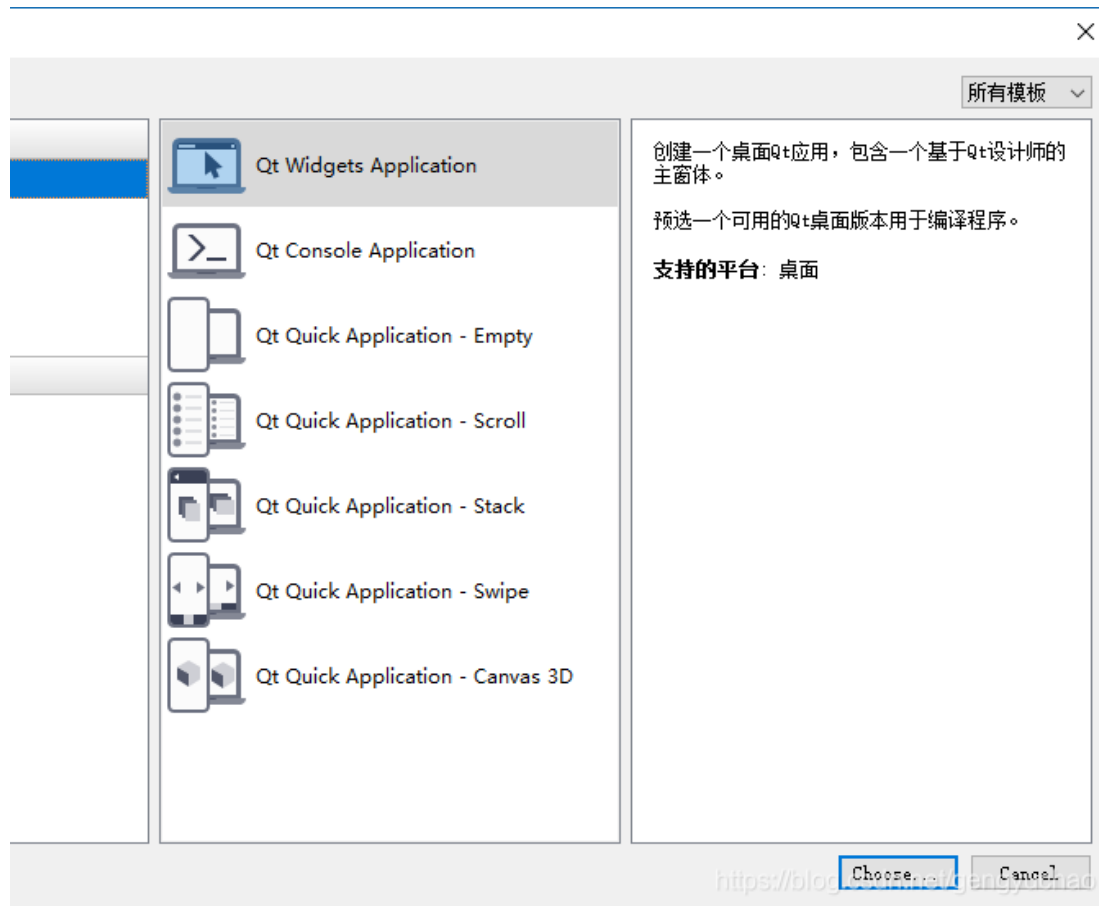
所有模板

Qt Widgets Application

Qt Console Application

Qt Quick Application - Empty

Qt Quick Application - Scroll

Qt Quick Application - Stack

Qt Quick Application - Swipe

Qt Quick Application - Canvas 3D

创建一个桌面Qt应用，包含一个基于Qt设计师的主窗体。

预选一个可用的Qt桌面版本用于编译程序。

**支持的平台**：桌面

Choose...

Cancel

https://blog.csdn.net/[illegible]